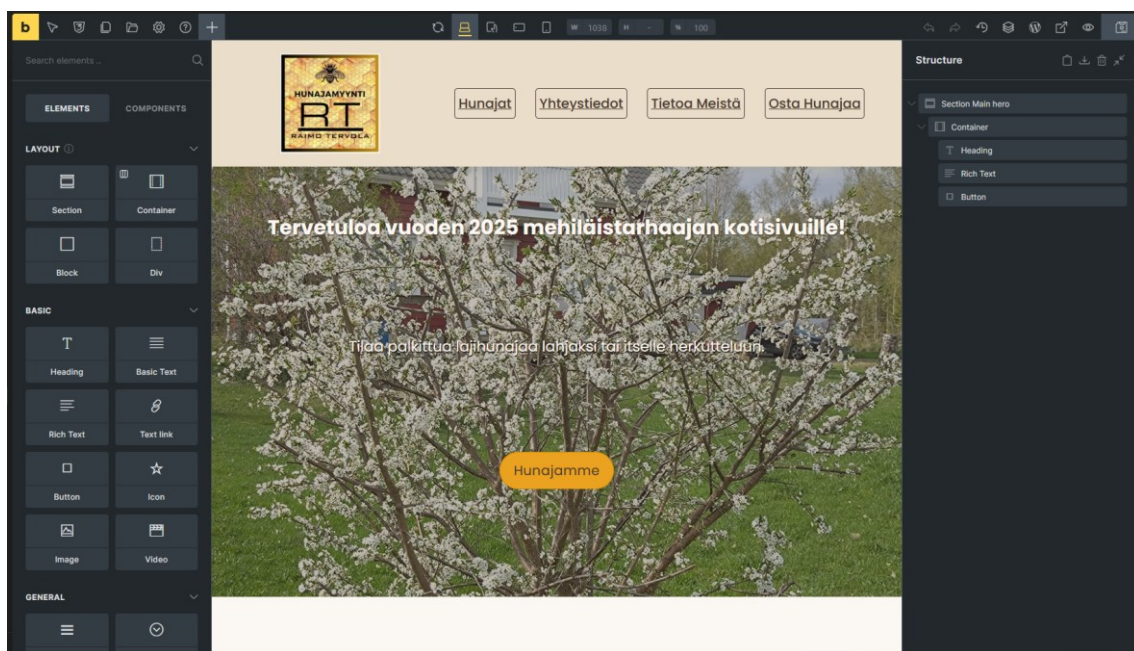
b

W 1038 H - % 100

Search elements ...

ELEMENTS COMPONENTS

LAYOUT

Section
Container
Block
Div

BASIC

Heading
Basic Text
Rich Text
Text link
Button
Icon
Image
Video

GENERAL

HUNAJAMYYNTI
RT
RAIMO TERVOLA

Hunajat Yhteystiedot Tietoa Meistä Osta Hunajaa

Tervetuloa vuoden 2025 mehiläistarhaajan kotisivuille!

Tilaa palkittua lajihunajaa lahjaksi tai itselle herkutteluun.

Hunajamme

Structure

Section Main hero
Container
Heading
Rich Text
Button